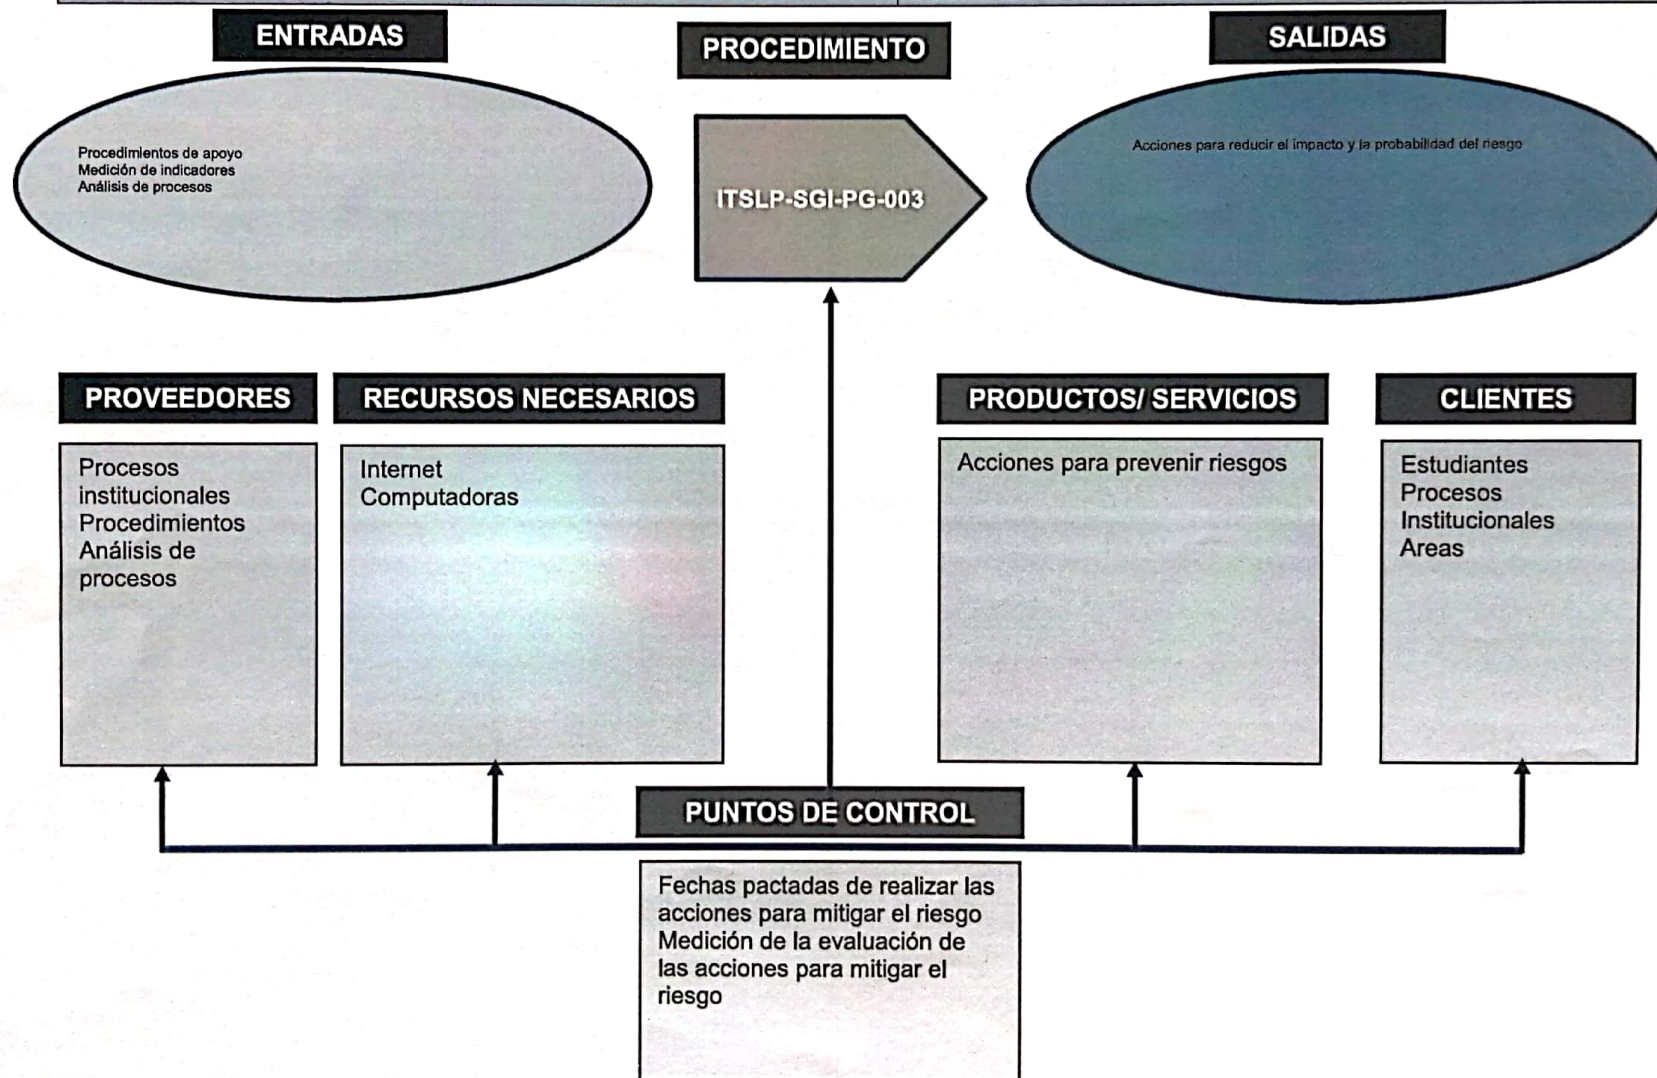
ENTRADAS

Procedimientos de apoyo
Medición de indicadores
Análisis de procesos

PROCEDIMIENTO

ITSLP-SGI-PG-003

SALIDAS

Acciones para reducir el impacto y la probabilidad del riesgo

PROVEEDORES

Procesos institucionales
Procedimientos
Análisis de procesos

RECURSOS NECESARIOS

Internet
Computadoras

PRODUCTOS/ SERVICIOS

Acciones para prevenir riesgos

CLIENTES

Estudiantes
Procesos Institucionales
Areas

PUNTOS DE CONTROL

Fechas pactadas de realizar las acciones para mitigar el riesgo
Medición de la evaluación de las acciones para mitigar el riesgo